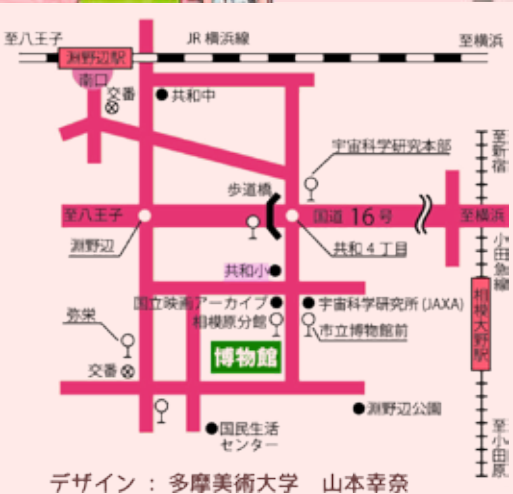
至八王子
淵野辺駅
JR 横浜線
至横浜
南口
交番
共和中
至新宿
宇宙科学研究本部
歩道橋
至八王子
国道 16 号
至横浜
淵野辺
共和４丁目
小田急線
共和小
国立映画アーカイブ
宇宙科学研究所 (JAXA)
相模原分館
市立博物館前
弥栄
相模大野駅
博物館
交番
淵野辺公園
国民生活センター
至小田原
デザイン ： 多摩美術大学　山本幸奈